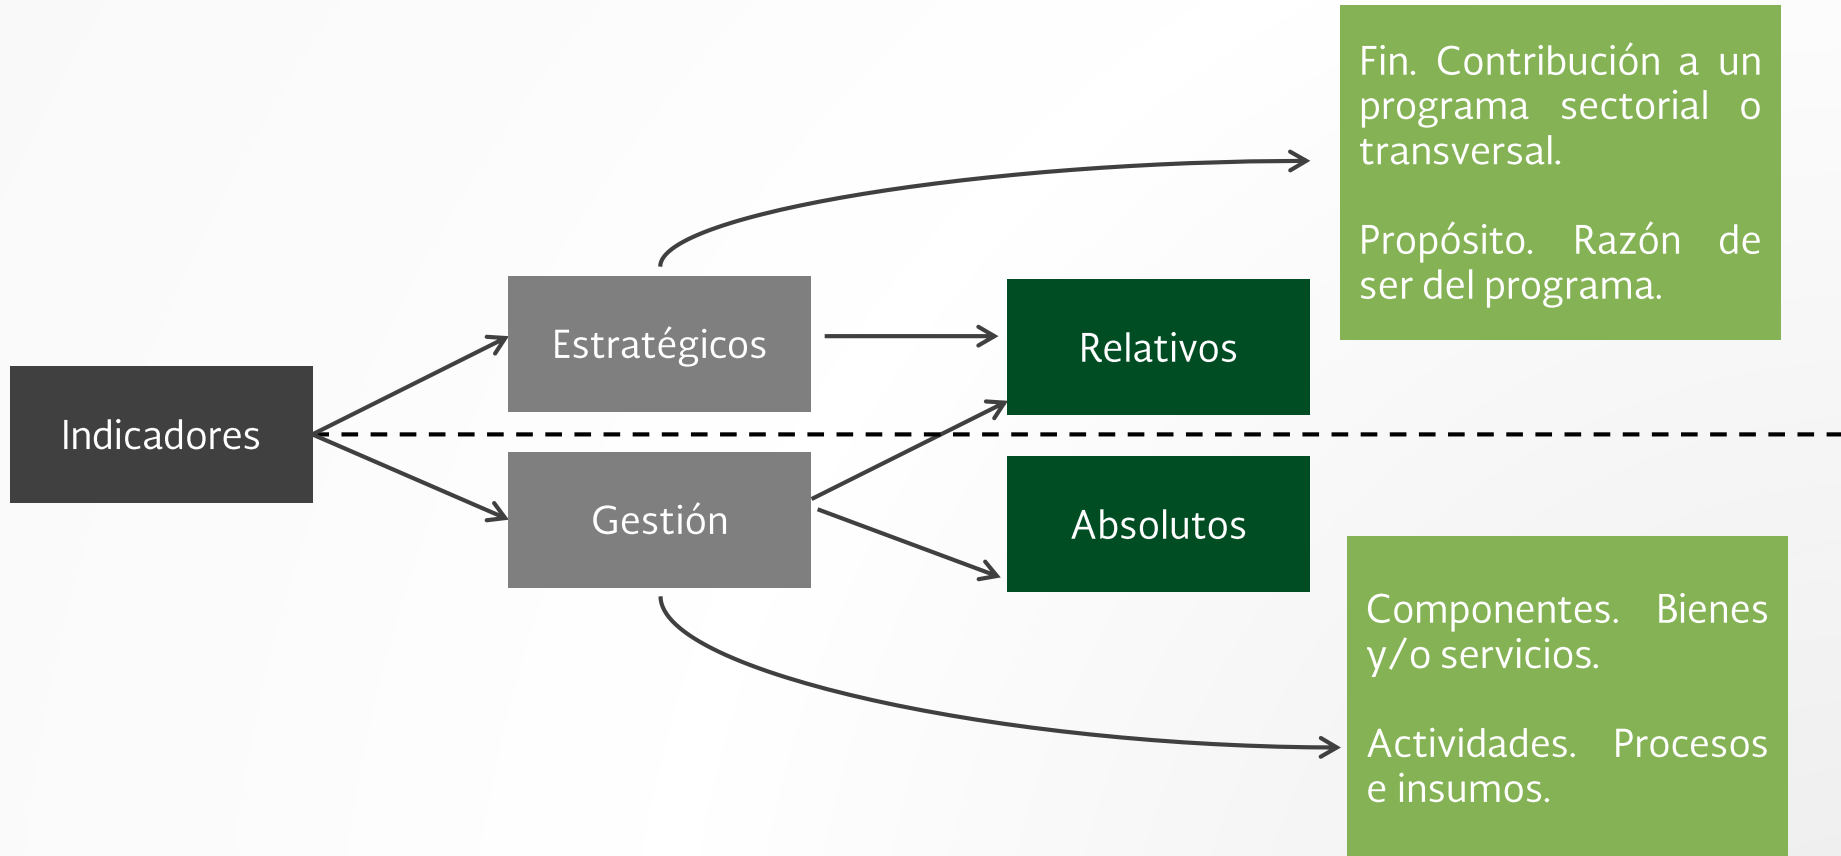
Fin. Contribución a un programa sectorial o transversal.

Propósito. Razón de ser del programa.

Indicadores

Estratégicos

Gestión

Relativos

Absolutos

Componentes. Bienes y/o servicios.

Actividades. Procesos e insumos.